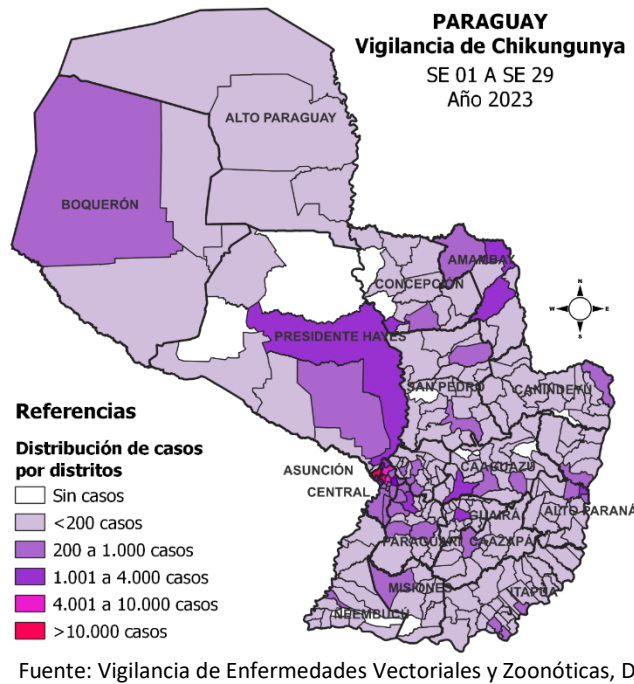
PARAGUAY
Vigilancia de Chikungunya
SE 01 A SE 29
Año 2023

ALTO PARAGUAY
BOQUERÓN
AMAMBAY
CONCEPCION
PRESIDENTE HAYES
SAN PEDRO
CANINDEYU
ASUNCIÓN
CENTRAL
CAAGUAZU
GUAIRA
ALTO PARANÁ
PARAGUARI
CAAZAPA
MISIONES
ITAPUA
ÑEEMBUCU

N
W
E
S

Referencias
Distribución de casos por distritos
Sin casos
<200 casos
200 a 1.000 casos
1.001 a 4.000 casos
4.001 a 10.000 casos
>10.000 casos

Fuente: Vigilancia de Enfermedades Vectoriales y Zoonóticas, D